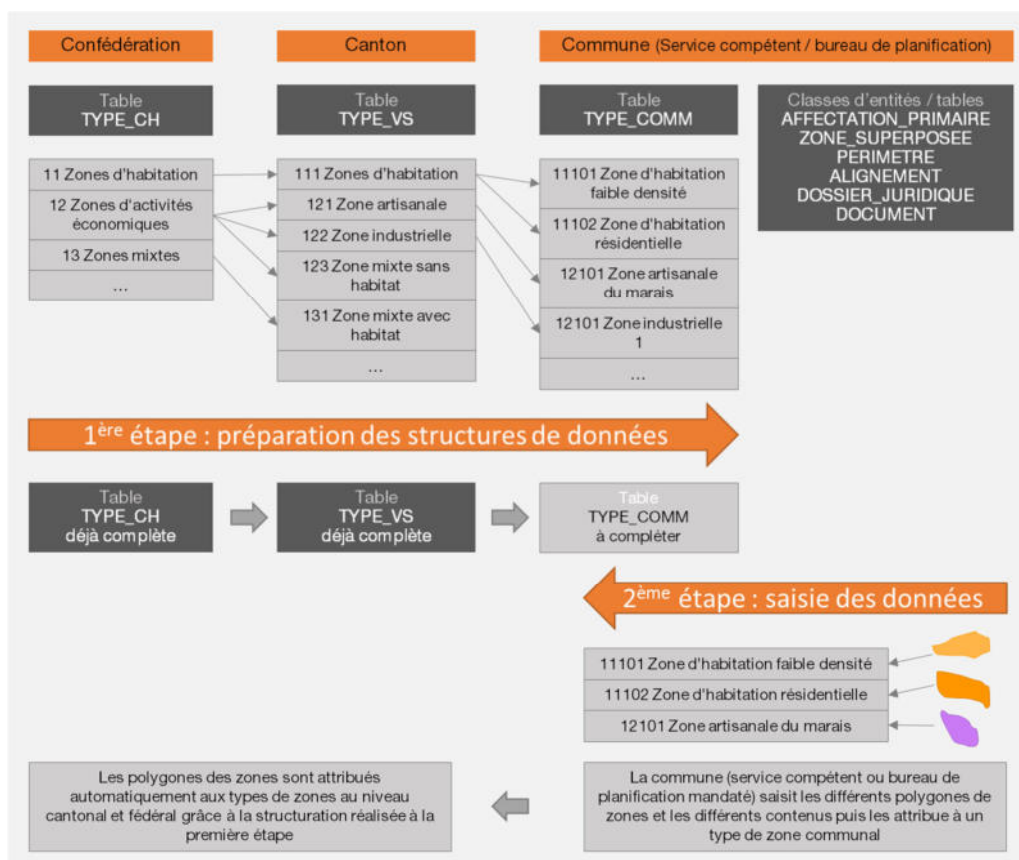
Confédération

Canton

Commune (Service compétent / bureau de planification)

Table
TYPE_CH

Table
TYPE_VS

Table
TYPE_COMM

Classes d'entités / tables
AFFECTATION_PRIMAIRE
ZONE_SUPERPOSEE
PERIMETRE
ALIGNEMENT
DOSSIER_JURIDIQUE
DOCUMENT

| 11 Zones d'habitation |
|---|
| 12 Zones d'activités économiques |
| 13 Zones mixtes |
| ... |

| 111 Zones d'habitation |
|---|
| 121 Zone artisanale |
| 122 Zone industrielle |
| 123 Zone mixte sans habitat |
| 131 Zone mixte avec habitat |
| ... |

| 11101 Zone d'habitation faible densité |
|---|
| 11102 Zone d'habitation résidentielle |
| 12101 Zone artisanale du marais |
| 12101 Zone industrielle 1 |
| ... |

1$^{ère}$ étape : préparation des structures de données

Table
TYPE_CH
déjà complète

Table
TYPE_VS
déjà complète

Table
TYPE_COMM
à compléter

2$^{ème}$ étape : saisie des données

| 11101 Zone d'habitation faible densité |
|---|
| 11102 Zone d'habitation résidentielle |
| 12101 Zone artisanale du marais |

Les polygones des zones sont attribués automatiquement aux types de zones au niveau cantonal et fédéral grâce à la structuration réalisée à la première étape

La commune (service compétent ou bureau de planification mandaté) saisit les différents polygones de zones et les différents contenus puis les attribue à un type de zone communal